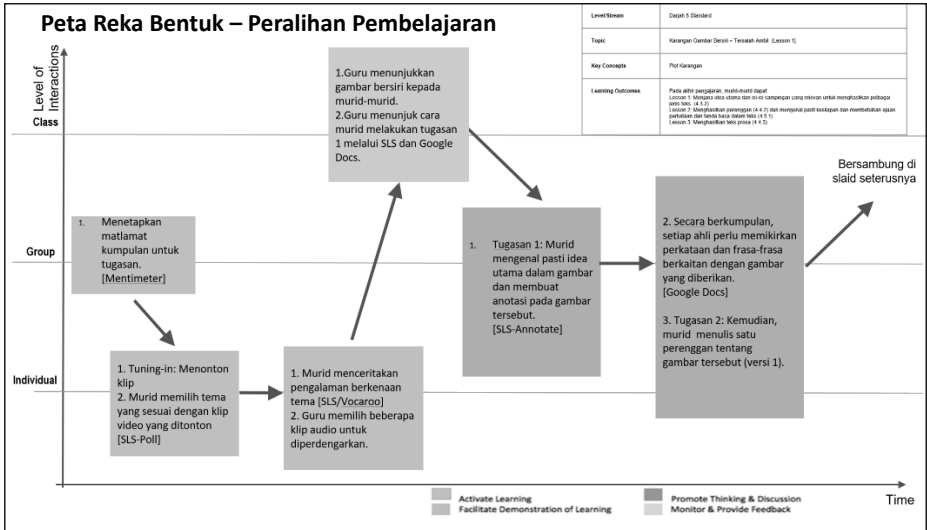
Peta Reka Bentuk – Peralihan Pembelajaran

| Level/Stream | Darjah 5 Standard |
|---|---|
| Topic | Karangan Gambar Bersiri – Tersalah Ambil (Lesson 1) |
| Key Concepts | Plot Karangan |
| Learning Outcomes | Pada akhir pengajaran, murid-murid dapat: Lesson 1: Menyatakan idea utama dan isi-isi sampingan yang relevan untuk menghasilkan pelbagai jenis teks. (4.3.2) Lesson 2: Menghasilkan perenggan (4.4.2) dan mengenal pasti kesilapan dan membetulkan ejaan perkataan dan tanda baca dalam teks (4.5.1) Lesson 3: Menghasilkan teks prosa (4.4.3) |

Level of Interactions

Class

Group

Individual

1. Menetapkan matlamat kumpulan untuk tugasan. [Mentimeter]

1. Tuning-in: Menonton klip
2. Murid memilih tema yang sesuai dengan klip video yang ditonton [SLS-Poll]

1. Murid menceritakan pengalaman berkenaan tema [SLS/Vocaroo]
2. Guru memilih beberapa klip audio untuk diperdengarkan.

1.Guru menunjukkan gambar bersiri kepada murid-murid.
2.Guru menunjuk cara murid melakukan tugasan 1 melalui SLS dan Google Docs.

1. Tugasan 1: Murid mengenal pasti idea utama dalam gambar dan membuat anotasi pada gambar tersebut. [SLS-Annotate]

2. Secara berkumpulan, setiap ahli perlu memikirkan perkataan dan frasa-frasa berkaitan dengan gambar yang diberikan. [Google Docs]

3. Tugasan 2: Kemudian, murid menulis satu perenggan tentang gambar tersebut (versi 1).

Bersambung di slaid seterusnya

Activate Learning
Facilitate Demonstration of Learning
Promote Thinking & Discussion
Monitor & Provide Feedback

Time